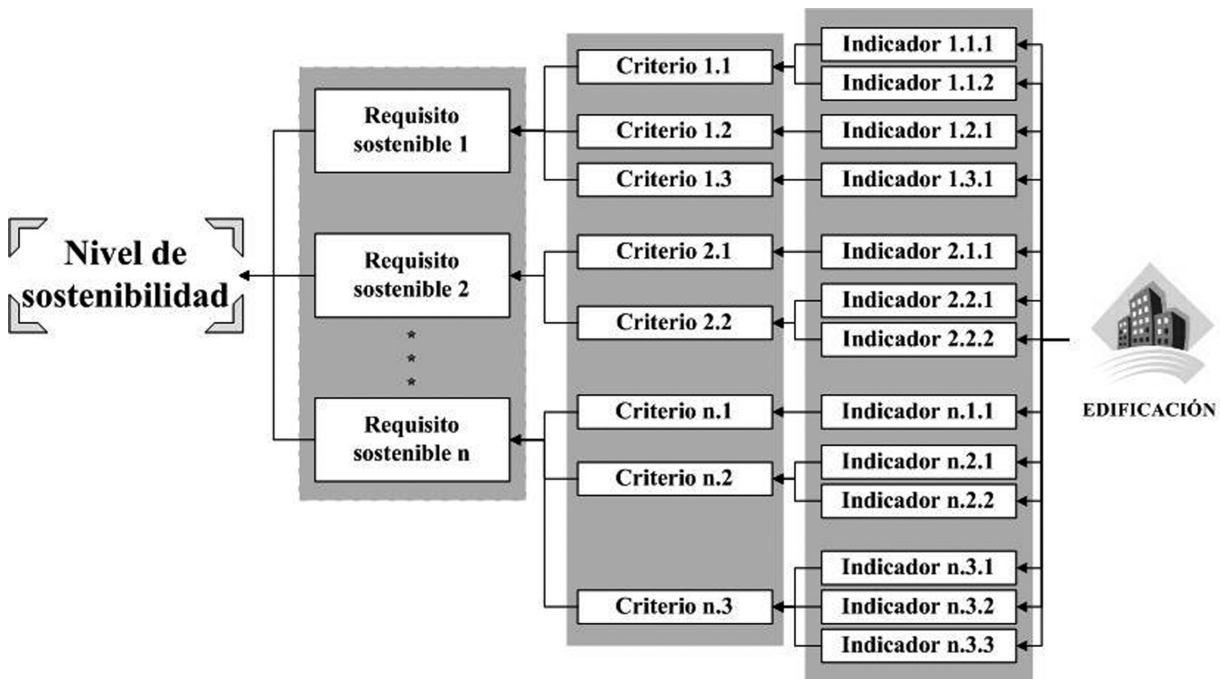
Nivel de sostenibilidad

Requisito sostenible 1

Requisito sostenible 2

*
*
*

Requisito sostenible n

Criterio 1.1
Criterio 1.2
Criterio 1.3
Criterio 2.1
Criterio 2.2
Criterio n.1
Criterio n.2
Criterio n.3

Indicador 1.1.1
Indicador 1.1.2
Indicador 1.2.1
Indicador 1.3.1
Indicador 2.1.1
Indicador 2.2.1
Indicador 2.2.2
Indicador n.1.1
Indicador n.2.1
Indicador n.2.2
Indicador n.3.1
Indicador n.3.2
Indicador n.3.3

EDIFICACIÓN